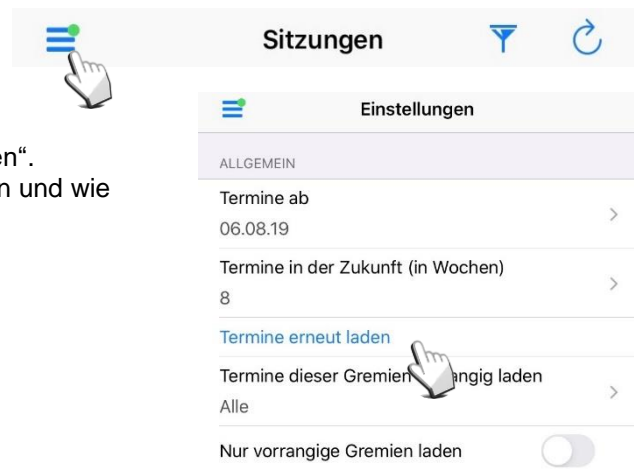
Sitzungen

en".
n und wie

Einstellungen

ALLGEMEIN

Termine ab
06.08.19

Termine in der Zukunft (in Wochen)
8

Termine erneut laden

Termine dieser Gremien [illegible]angig laden
Alle

Nur vorrangige Gremien laden